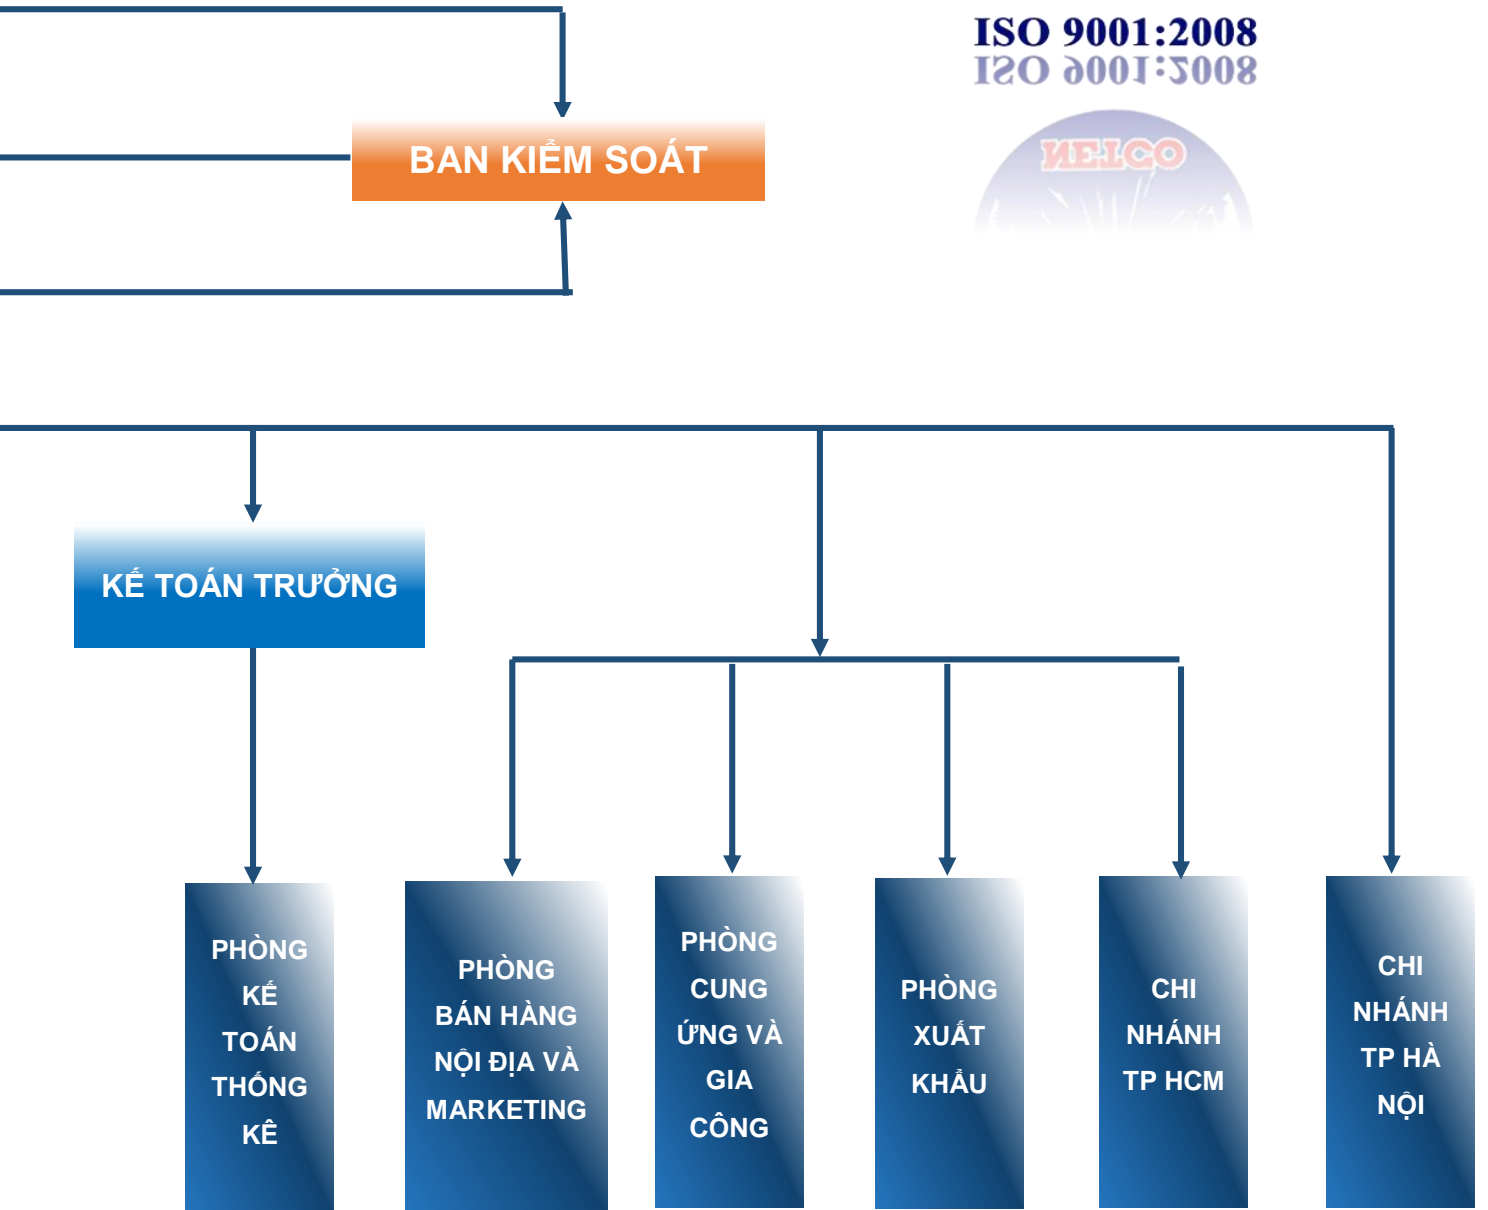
ISO 9001:2008
ISO 9001:2008

NELCO

BAN KIỂM SOÁT

KẾ TOÁN TRƯỞNG

PHÒNG KẾ TOÁN THỐNG KÊ

PHÒNG BÁN HÀNG NỘI ĐỊA VÀ MARKETING

PHÒNG CUNG ỨNG VÀ GIA CÔNG

PHÒNG XUẤT KHẨU

CHI NHÁNH TP HCM

CHI NHÁNH TP HÀ NỘI